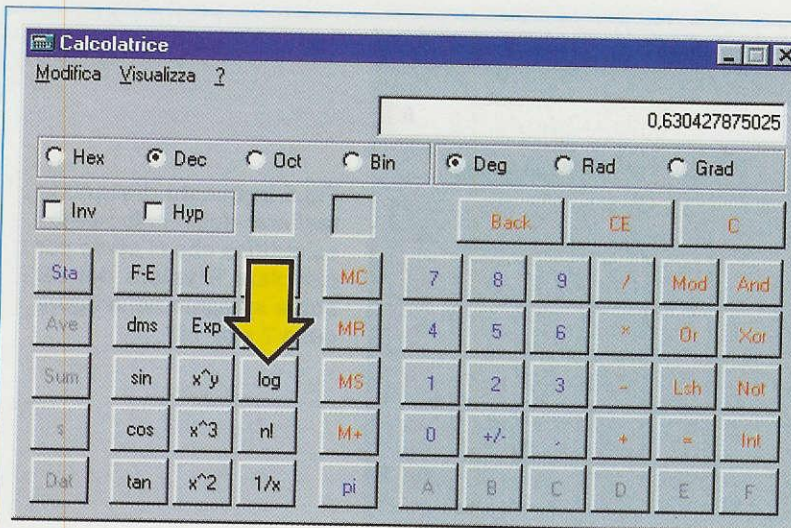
Calcolatrice

Modifica Visualizza ?

0,630427875025

Hex Dec Oct Bin Deg Rad Grad

Inv Hyp

Back CE C

Sta F-E ( MC 7 8 9 / Mod And

Ave dms Exp MR 4 5 6 * Or Xor

Sum sin x^y log MS 1 2 3 - Lsh Not

s cos x^3 n! M+ 0 +/- . + = Int

Dat tan x^2 1/x pi A B C D E F